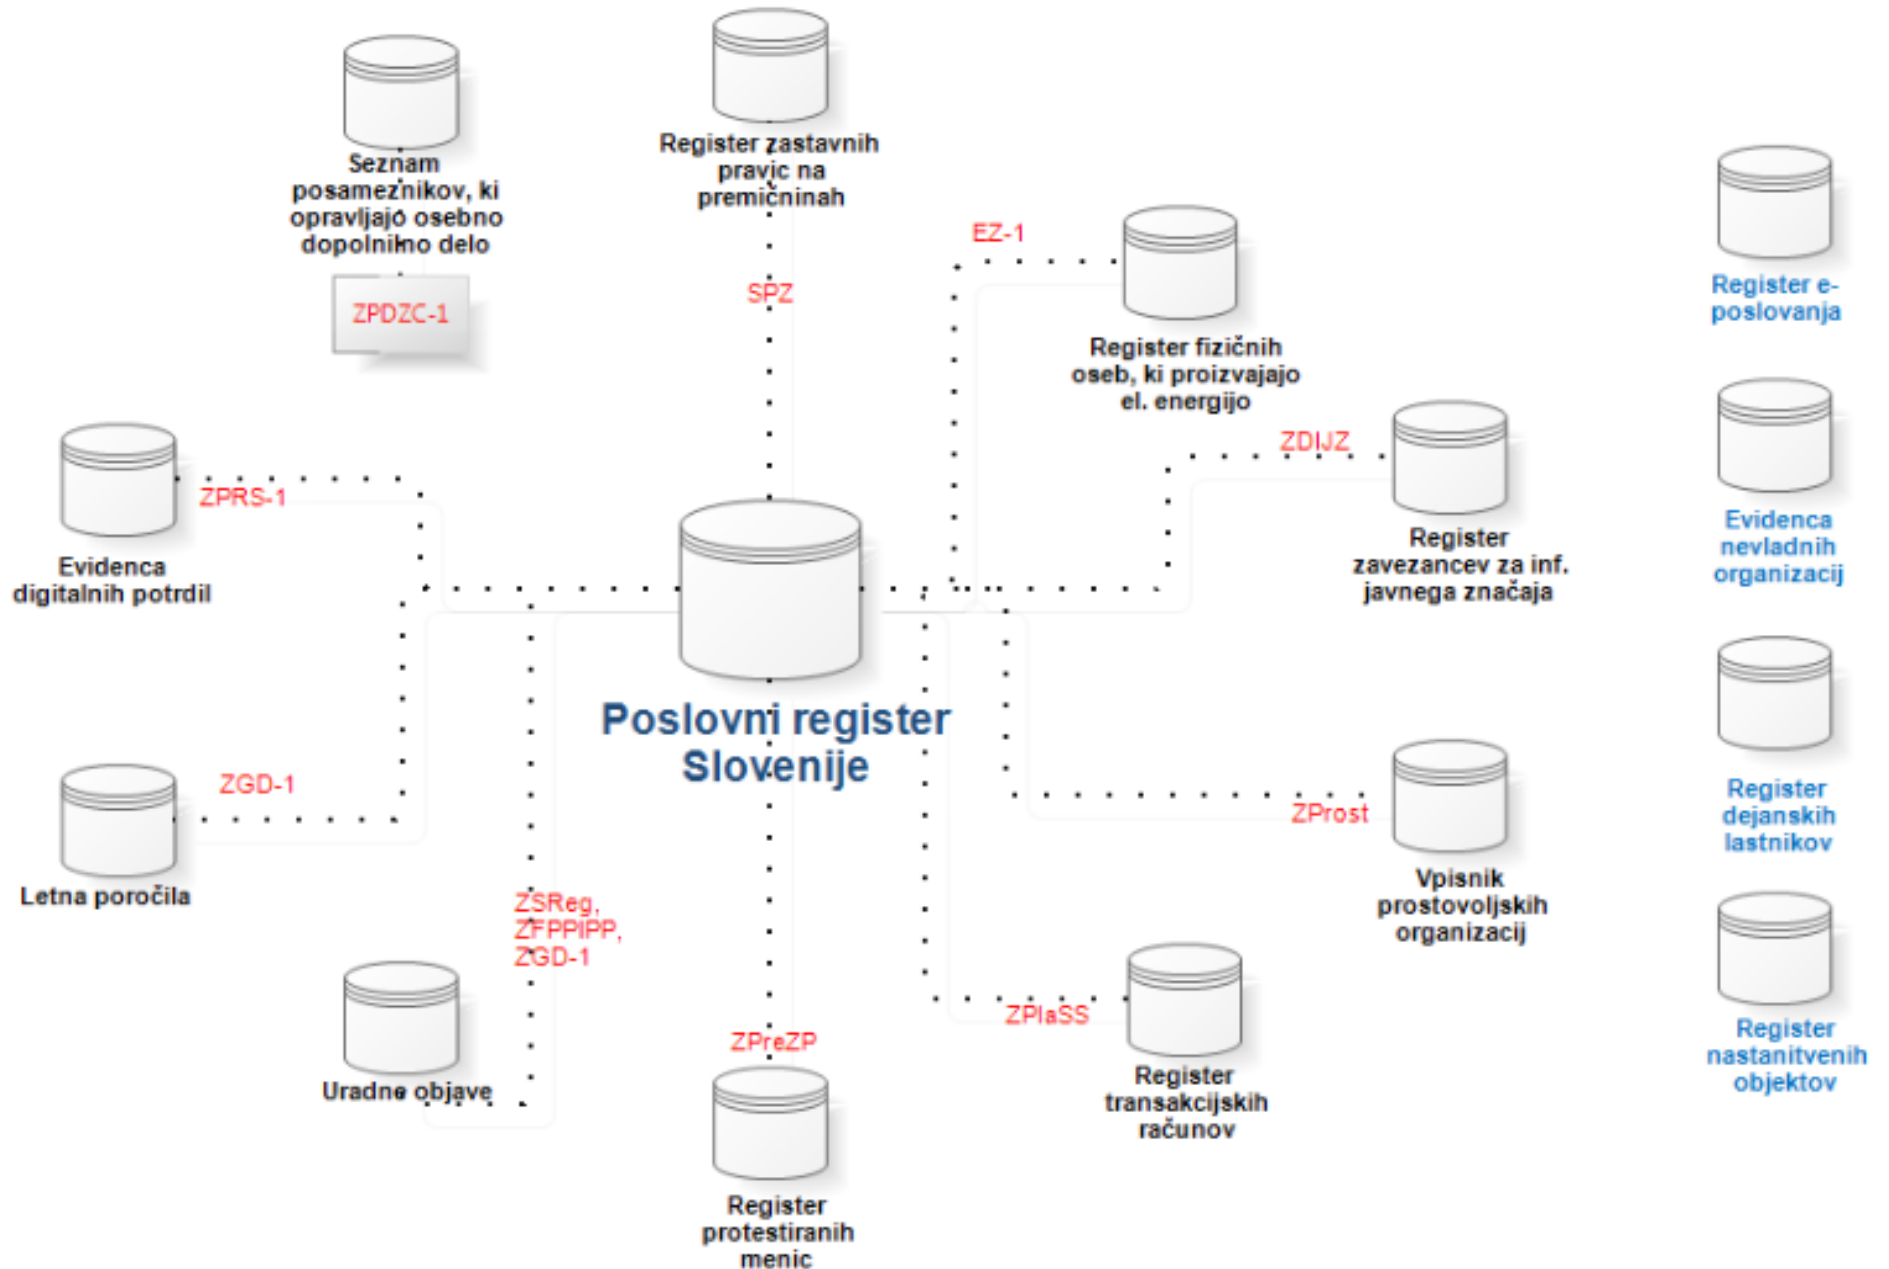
Seznam posameznikov, ki opravljajo osebno dopolnilno delo

ZPDZC-1

Register zastavnih pravic na premičninah

SPZ

EZ-1

Register fizičnih oseb, ki proizvajajo el. energijo

Register e-poslovanja

Evidenca nevladnih organizacij

Register dejanskih lastnikov

Register nastanitvenih objektov

ZPRS-1

Evidenca digitalnih potrdil

ZDIJZ

Register zavezancev za inf. javnega značaja

Poslovni register Slovenije

ZGD-1

Letna poročila

ZProst

Vpisnik prostovoljskih organizacij

ZSReg, ZFPPIPP, ZGD-1

Uradne objave

ZPreZP

Register protestiranih menic

ZPlaSS

Register transakcijskih računov